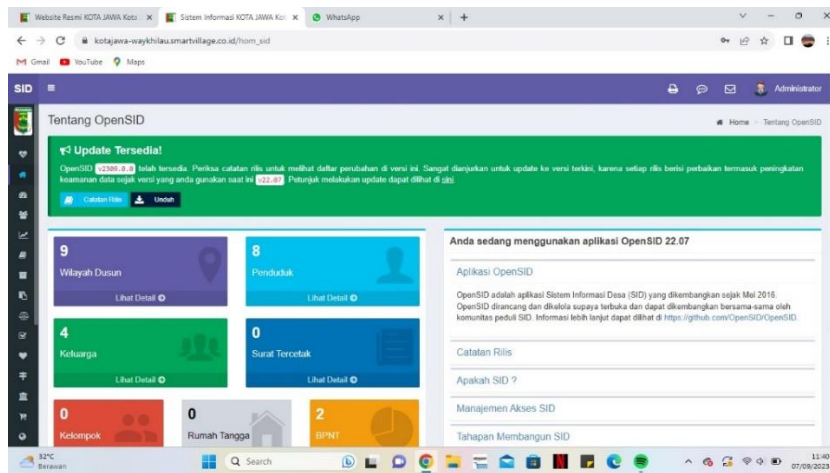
Website Resmi KOTA JAWA Kota ×
Sistem Informasi KOTA JAWA Kot ×
WhatsApp ×
+

kotajawa-waykhilau.smartvillage.co.id/hom_sid

Gmail YouTube Maps

SID

Administrator

Tentang OpenSID

Home > Tentang OpenSID

Update Tersedia!

OpenSID v2309.0.0 telah tersedia. Periksa catatan rilis untuk melihat daftar perubahan di versi ini. Sangat dianjurkan untuk update ke versi terkini, karena setiap rilis berisi perbaikan termasuk peningkatan keamanan data sejak versi yang anda gunakan saat ini v22.07. Petunjuk melakukan update dapat dilihat di sini.

Catatan Rilis
Unduh

9
Wilayah Dusun
Lihat Detail

8
Penduduk
Lihat Detail

4
Keluarga
Lihat Detail

0
Surat Tercetak
Lihat Detail

0
Kelompok

0
Rumah Tangga

2
BPNT

Anda sedang menggunakan aplikasi OpenSID 22.07

Aplikasi OpenSID

OpenSID adalah aplikasi Sistem Informasi Desa (SID) yang dikembangkan sejak Mei 2016. OpenSID dirancang dan dikelola supaya terbuka dan dapat dikembangkan bersama-sama oleh komunitas peduli SID. Informasi lebih lanjut dapat dilihat di https://github.com/OpenSID/OpenSID.

Catatan Rilis

Apakah SID ?

Manajemen Akses SID

Tahapan Membangun SID

32°C
Berawan

Search

11:40
07/09/2023